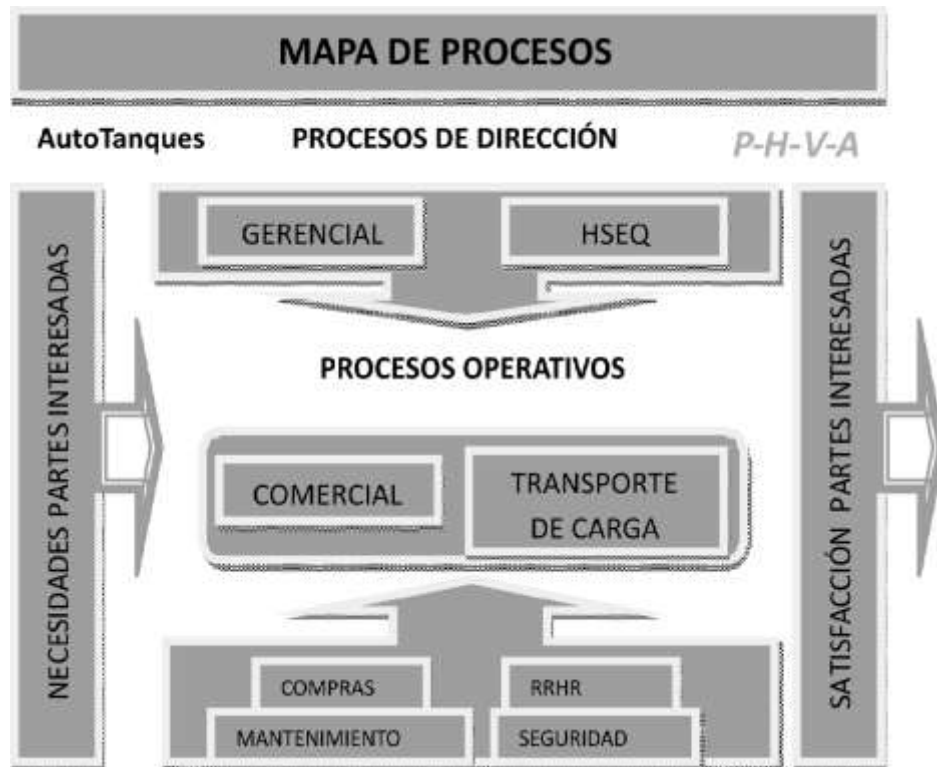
MAPA DE PROCESOS

AutoTanques

PROCESOS DE DIRECCIÓN

P-H-V-A

NECESIDADES PARTES INTERESADAS

GERENCIAL

HSEQ

PROCESOS OPERATIVOS

COMERCIAL

TRANSPORTE DE CARGA

COMPRAS

RRHR

MANTENIMIENTO

SEGURIDAD

SATISFACCIÓN PARTES INTERESADAS